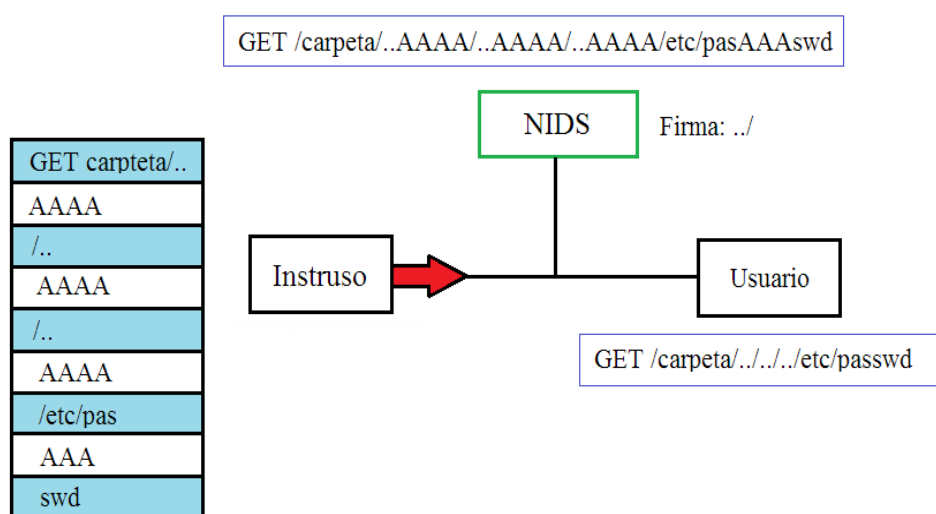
GET /carpeta/..AAAA/..AAAA/..AAAA/etc/pasAAAswd

NIDS

Firma: ../

| GET carpteta/.. |
|---|
| AAAA |
| /.. |
| AAAA |
| /.. |
| AAAA |
| /etc/pas |
| AAA |
| swd |

Instruso

Usuario

GET /carpeta/../../../etc/passwd